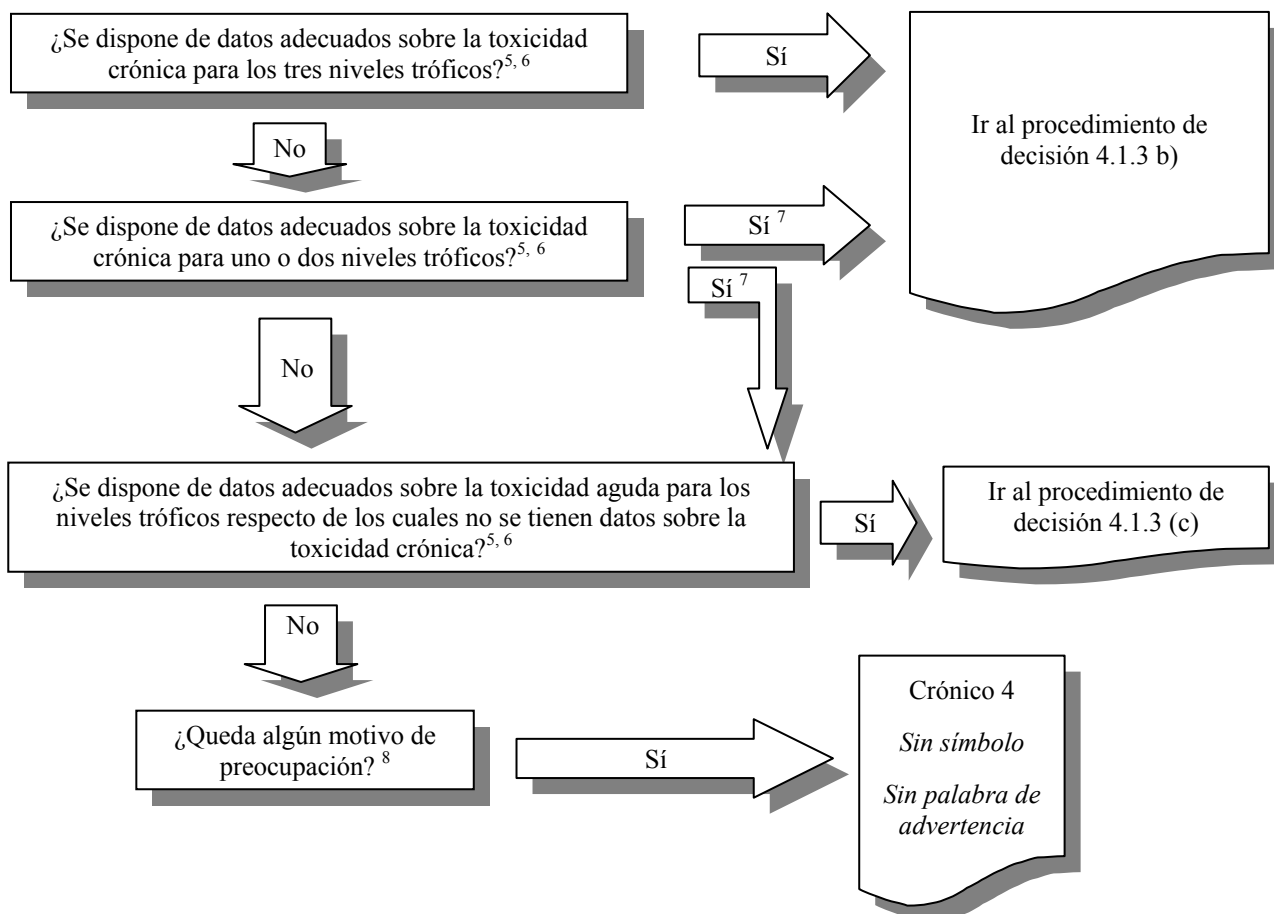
¿Se dispone de datos adecuados sobre la toxicidad crónica para los tres niveles tróficos?$^{5, 6}$

Sí

Ir al procedimiento de decisión 4.1.3 b)

No

¿Se dispone de datos adecuados sobre la toxicidad crónica para uno o dos niveles tróficos?$^{5, 6}$

Sí $^{7}$

Sí $^{7}$

No

¿Se dispone de datos adecuados sobre la toxicidad aguda para los niveles tróficos respecto de los cuales no se tienen datos sobre la toxicidad crónica?$^{5, 6}$

Sí

Ir al procedimiento de decisión 4.1.3 (c)

No

¿Queda algún motivo de preocupación? $^{8}$

Sí

Crónico 4

*Sin símbolo*

*Sin palabra de advertencia*